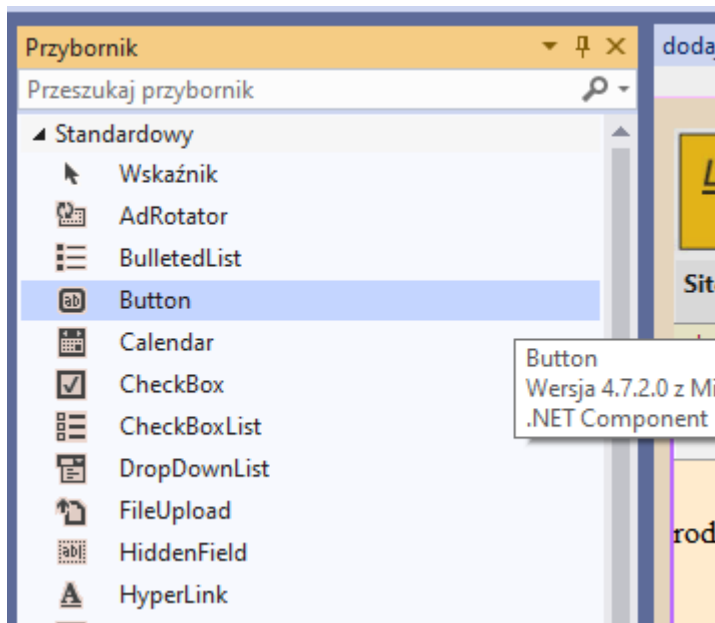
Przybornik
Przeszukaj przybornik
◢ Standardowy
Wskaźnik
AdRotator
BulletedList
Button
Calendar
CheckBox
CheckBoxList
DropDownList
FileUpload
HiddenField
HyperLink

Button
Wersja 4.7.2.0 z Mi
.NET Component

doda
L
Sit
rod